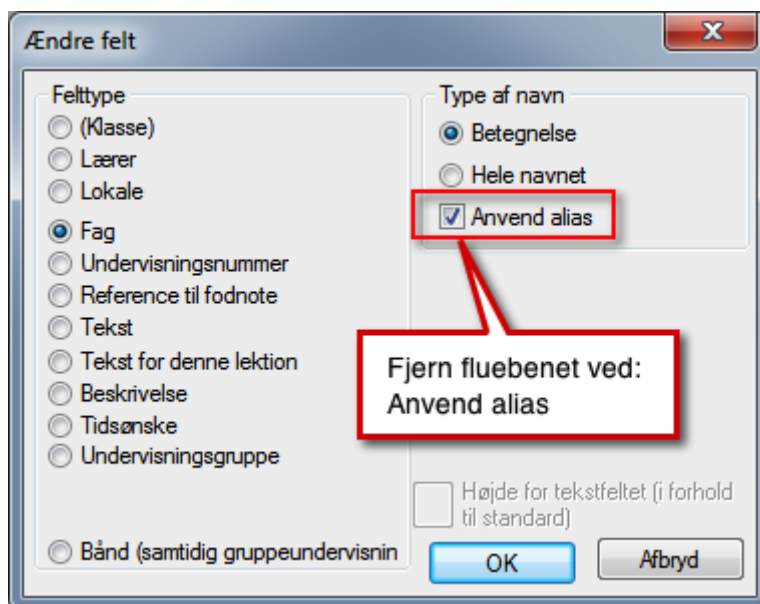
Ændre felt

X

Felttype
(Klasse)
Lærer
Lokale
Fag
Undervisningsnummer
Reference til fodnote
Tekst
Tekst for denne lektion
Beskrivelse
Tidsønske
Undervisningsgruppe
Bånd (samtidig gruppeundervisnin

Type af navn
Betegnelse
Hele navnet
Anvend alias

Fjern fluebenet ved: Anvend alias

Højde for tekstfeltet (i forhold til standard)

OK
Afbryd